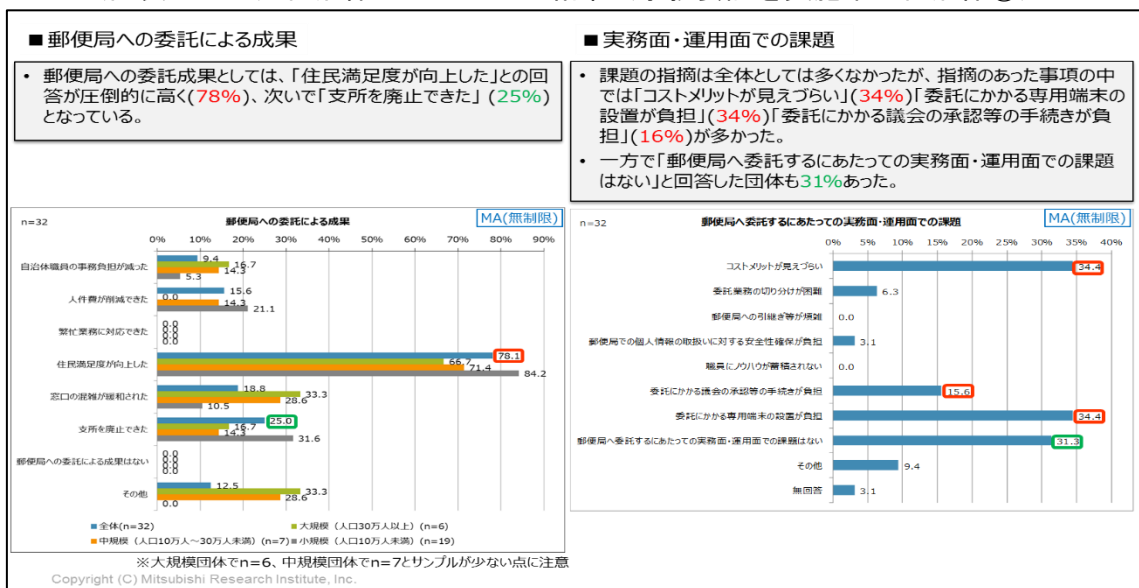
■郵便局への委託による成果

• 郵便局への委託成果としては、「住民満足度が向上した」との回答が圧倒的に高く(78%)、次いで「支所を廃止できた」(25%)となっている。

■実務面・運用面での課題

• 課題の指摘は全体としては多くなかったが、指摘のあった事項の中では「コストメリットが見えづらい」(34%)「委託にかかる専用端末の設置が負担」(34%)「委託にかかる議会の承認等の手続きが負担」(16%)が多かった。
• 一方で「郵便局へ委託するにあたっての実務面・運用面での課題はない」と回答した団体も31%あった。

n=32
郵便局への委託による成果
MA(無制限)
0% 10% 20% 30% 40% 50% 60% 70% 80% 90%

自治体職員の事務負担が減った 9.4 16.7 14.3 5.3
人件費が削減できた 15.6 0.0 14.3 21.1
繁忙業務に対応できた 0.0 0.0 0.0 0.0
住民満足度が向上した 78.1 66.7 71.4 84.2
窓口の混雑が緩和された 18.8 33.3 28.6 10.5
支所を廃止できた 25.0 16.7 14.3 31.6
郵便局への委託による成果はない 0.0 0.0 0.0 0.0
その他 12.5 33.3 28.6 0.0

■全体(n=32) ■大規模(人口30万人以上)(n=6)
■中規模(人口10万人～30万人未満)(n=7) ■小規模(人口10万人未満)(n=19)

※大規模団体でn=6、中規模団体でn=7とサンプルが少ない点に注意

n=32
郵便局へ委託するにあたっての実務面・運用面での課題
MA(無制限)
0% 5% 10% 15% 20% 25% 30% 35% 40%

コストメリットが見えづらい 34.4
委託業務の切り分けが困難 6.3
郵便局への引継ぎ等が煩雑 0.0
郵便局での個人情報の取扱いに対する安全性確保が負担 3.1
職員にノウハウが蓄積されない 0.0
委託にかかる議会の承認等の手続きが負担 15.6
委託にかかる専用端末の設置が負担 34.4
郵便局へ委託するにあたっての実務面・運用面での課題はない 31.3
その他 9.4
無回答 3.1

Copyright (C) Mitsubishi Research Institute, Inc.